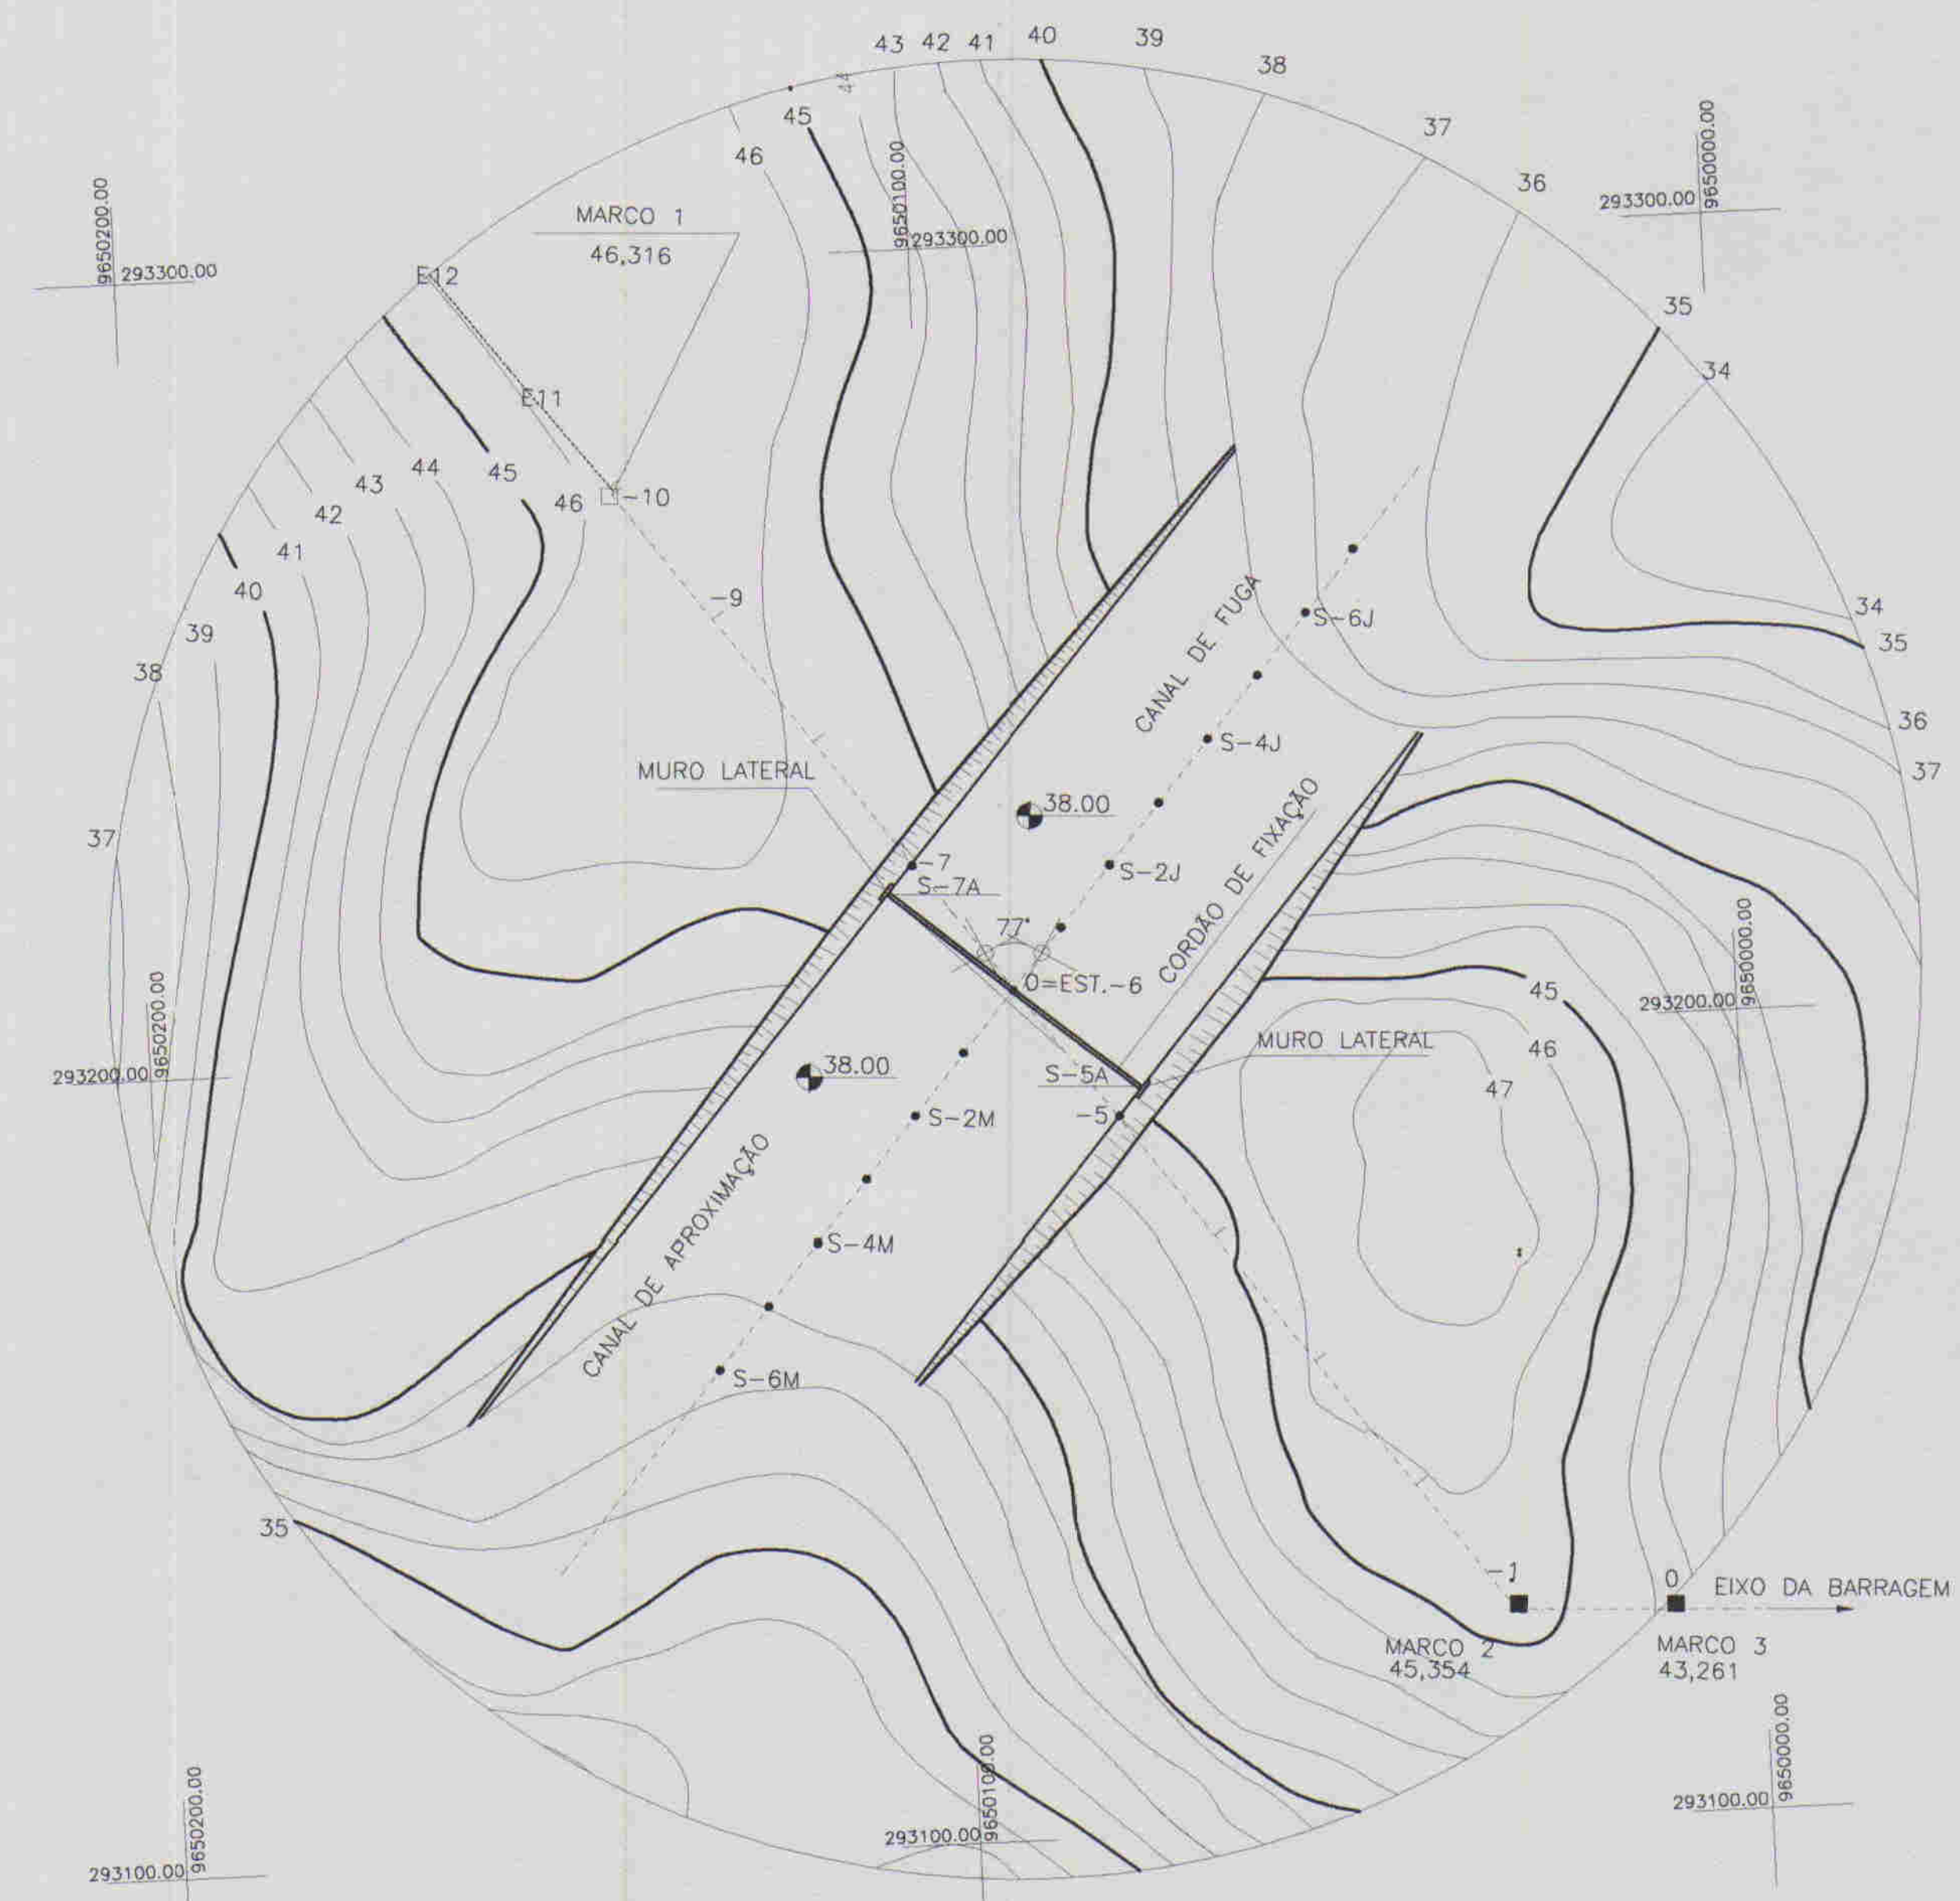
43 42 41 40 39
38
37
36
45
44
46
MARCO 1
46,316
9650200.00
293300.00
9650100.00
293300.00
293300.00
9650000.00
35
34
E12
E11
44
45
43
46
42
−10
41
40
39
38
−9
CANAL DE FUGA
S−6J
34
35
36
37
MURO LATERAL
S−4J
38.00
CORDÃO DE FIXAÇÃO
37
−7
S−7A
S−2J
77°
0=EST.−6
9650000.00
293200.00
45
46
9650200.00
293200.00
MURO LATERAL
38.00
S−5A
47
S−2M
−5
CANAL DE APROXIMAÇÃO
S−4M
S−6M
35
−1
0
EIXO DA BARRAGEM
MARCO 2
45,354
MARCO 3
43,261
9650000.00
293100.00
9650100.00
293100.00
9650200.00
293100.00